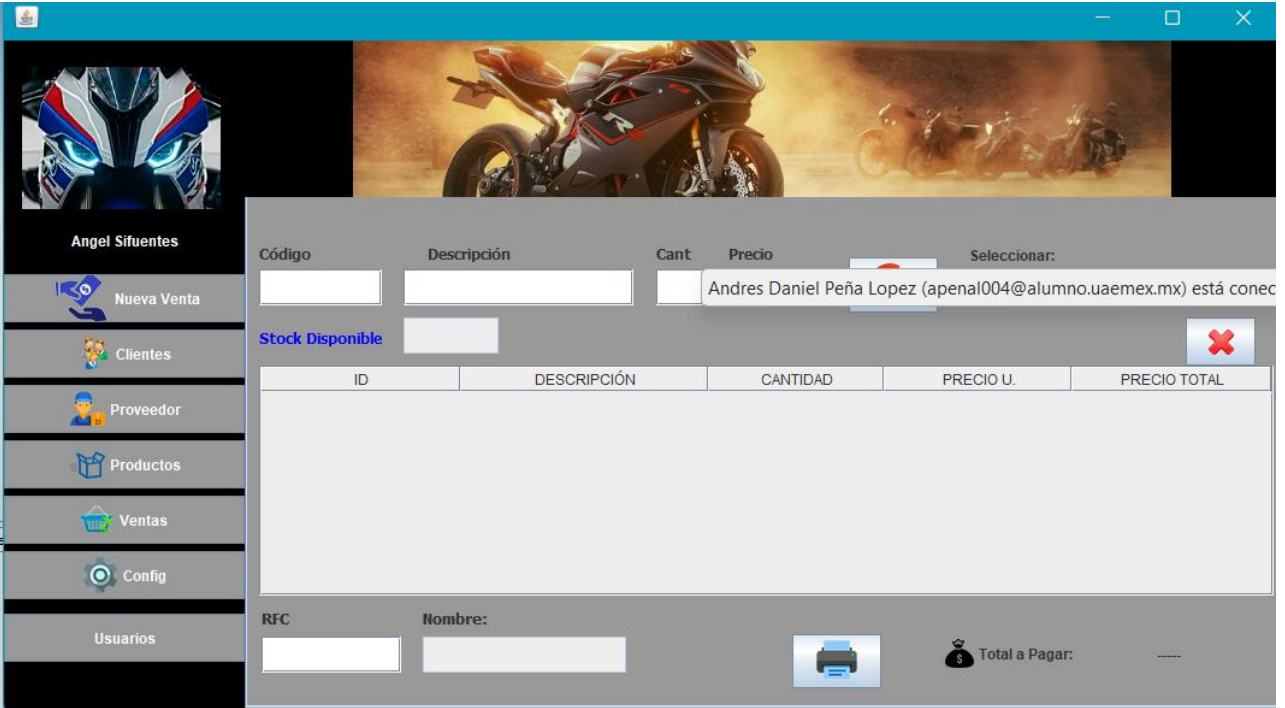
Angel Sifuentes

Nueva Venta

Clientes

Proveedor

Productos

Ventas

Config

Usuarios

Código

Descripción

Cant

Precio

Seleccionar:

Andres Daniel Peña Lopez (apenal004@alumno.uaemex.mx) está conec

Stock Disponible

| ID | DESCRIPCIÓN | CANTIDAD | PRECIO U. | PRECIO TOTAL |
|---|---|---|---|---|

RFC

Nombre:

Total a Pagar:

-----